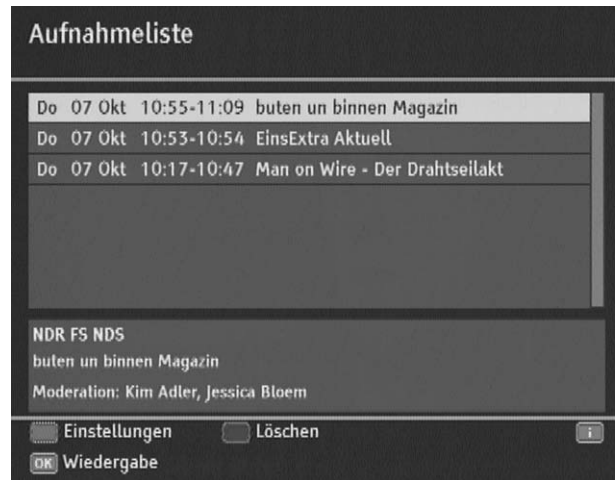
Aufnahmeliste

Do 07 Okt 10:55-11:09 buten un binnen Magazin
Do 07 Okt 10:53-10:54 EinsExtra Aktuell
Do 07 Okt 10:17-10:47 Man on Wire - Der Drahtseilakt

NDR FS NDS
buten un binnen Magazin
Moderation: Kim Adler, Jessica Bloem

Einstellungen Löschen i
OK Wiedergabe